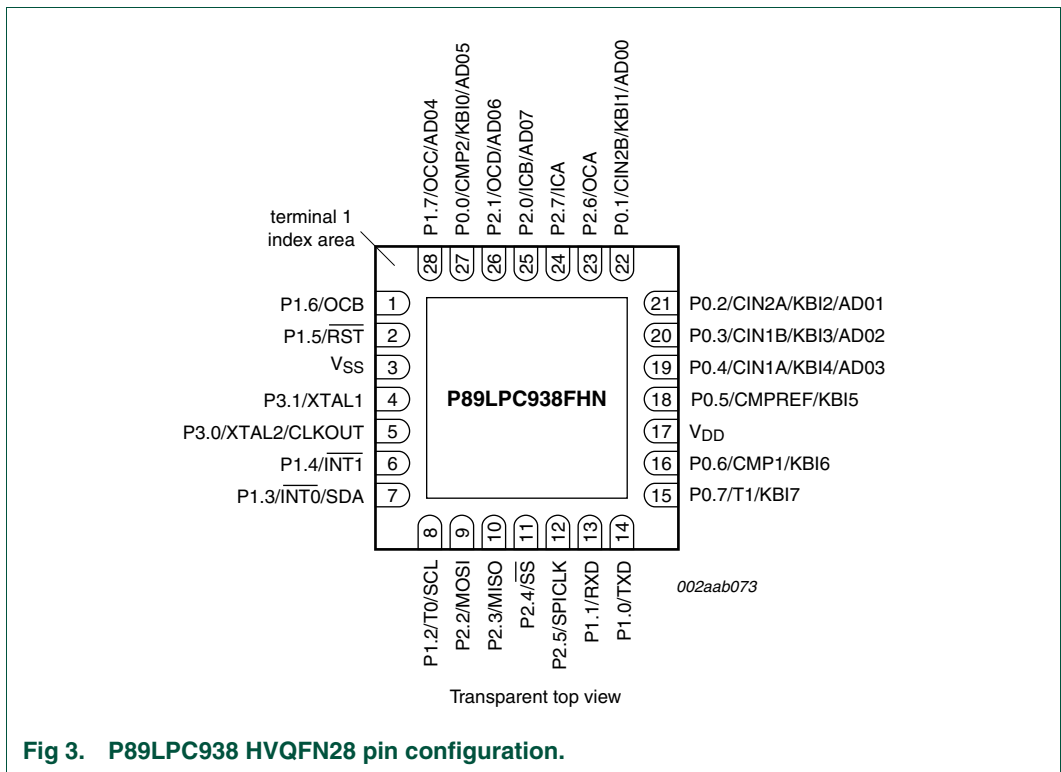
P1.7/OCC/AD04
P0.0/CMP2/KBI0/AD05
P2.1/OCD/AD06
P2.0/ICB/AD07
P2.7/ICA
P2.6/OCA
P0.1/CIN2B/KBI1/AD00

terminal 1 index area

28 27 26 25 24 23 22

P1.6/OCB 1
P1.5/$\overline{RST}$ 2
$V_{SS}$ 3
P3.1/XTAL1 4
P3.0/XTAL2/CLKOUT 5
P1.4/$\overline{INT1}$ 6
P1.3/$\overline{INT0}$/SDA 7

P89LPC938FHN

21 P0.2/CIN2A/KBI2/AD01
20 P0.3/CIN1B/KBI3/AD02
19 P0.4/CIN1A/KBI4/AD03
18 P0.5/CMPREF/KBI5
17 $V_{DD}$
16 P0.6/CMP1/KBI6
15 P0.7/T1/KBI7

8 9 10 11 12 13 14

P1.2/T0/SCL
P2.2/MOSI
P2.3/MISO
P2.4/$\overline{SS}$
P2.5/SPICLK
P1.1/RXD
P1.0/TXD

002aab073

Transparent top view

Fig 3. P89LPC938 HVQFN28 pin configuration.